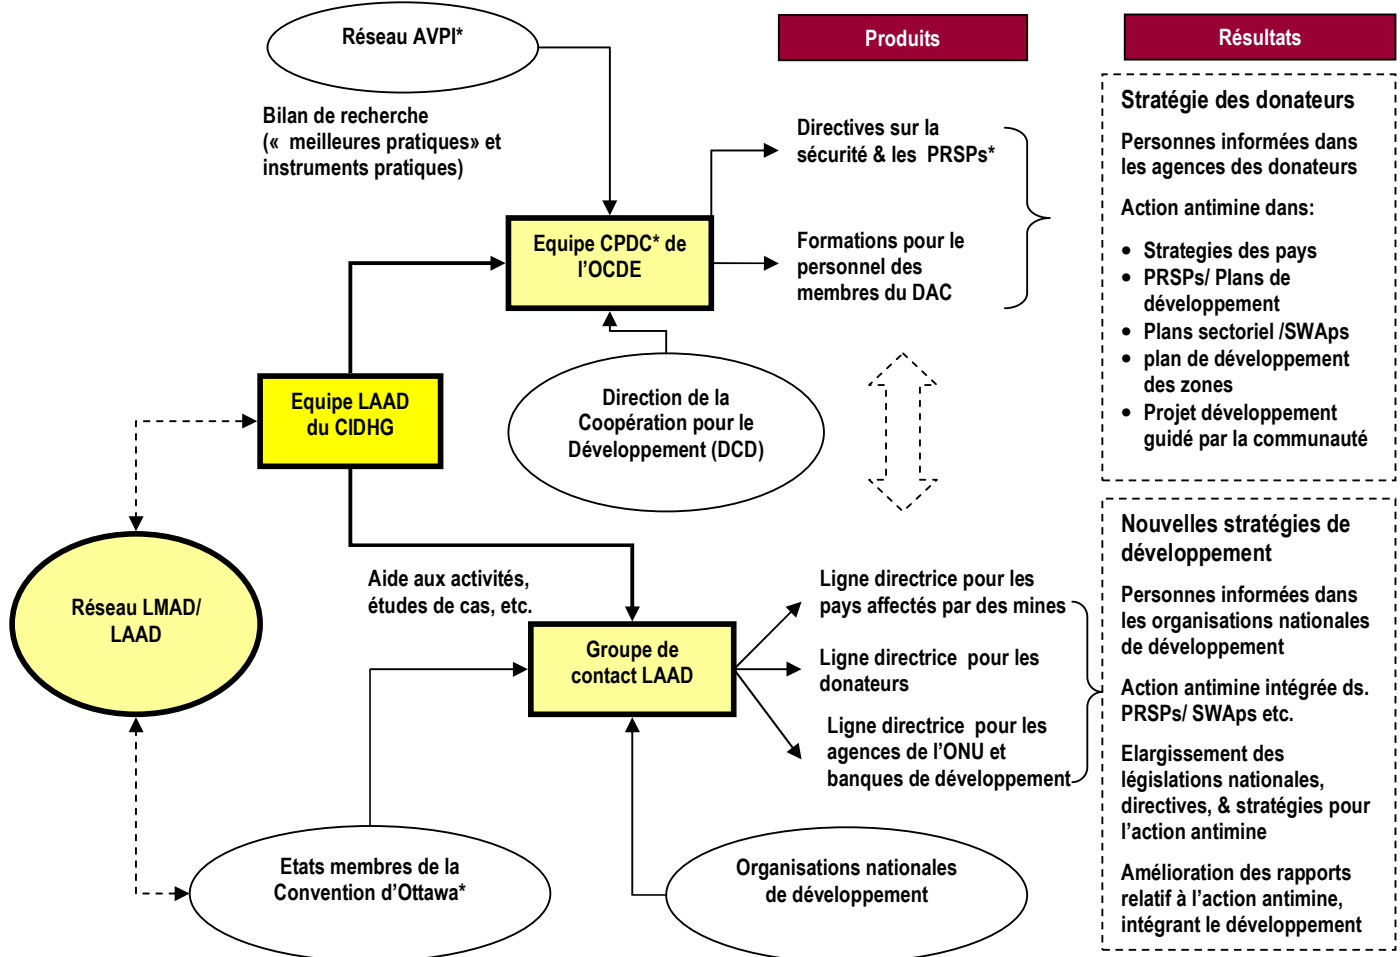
Réseau AVPI*

Produits

Résultats

Bilan de recherche («  meilleures pratiques» et instruments pratiques)

Directives sur la sécurité & les PRSPs*

Formations pour le personnel des membres du DAC

Equipe CPDC* de l'OCDE

Direction de la Coopération pour le Développement (DCD)

Equipe LAAD du CIDHG

Stratégie des donateurs

Personnes informées dans les agences des donateurs

Action antimine dans:

- Strategies des pays
- PRSPs/ Plans de développement
- Plans sectoriel /SWAps
- plan de développement des zones
- Projet développement guidé par la communauté

Nouvelles stratégies de développement

Personnes informées dans les organisations nationales de développement

Action antimine intégrée ds. PRSPs/ SWAps etc.

Elargissement des législations nationales, directives, & stratégies pour l'action antimine

Amélioration des rapports relatif à l'action antimine, intégrant le développement

Réseau LMAD/ LAAD

Aide aux activités, études de cas, etc.

Groupe de contact LAAD

Ligne directrice pour les pays affectés par des mines

Ligne directrice pour les donateurs

Ligne directrice pour les agences de l'ONU et banques de développement

Etats membres de la Convention d'Ottawa*

Organisations nationales de développement